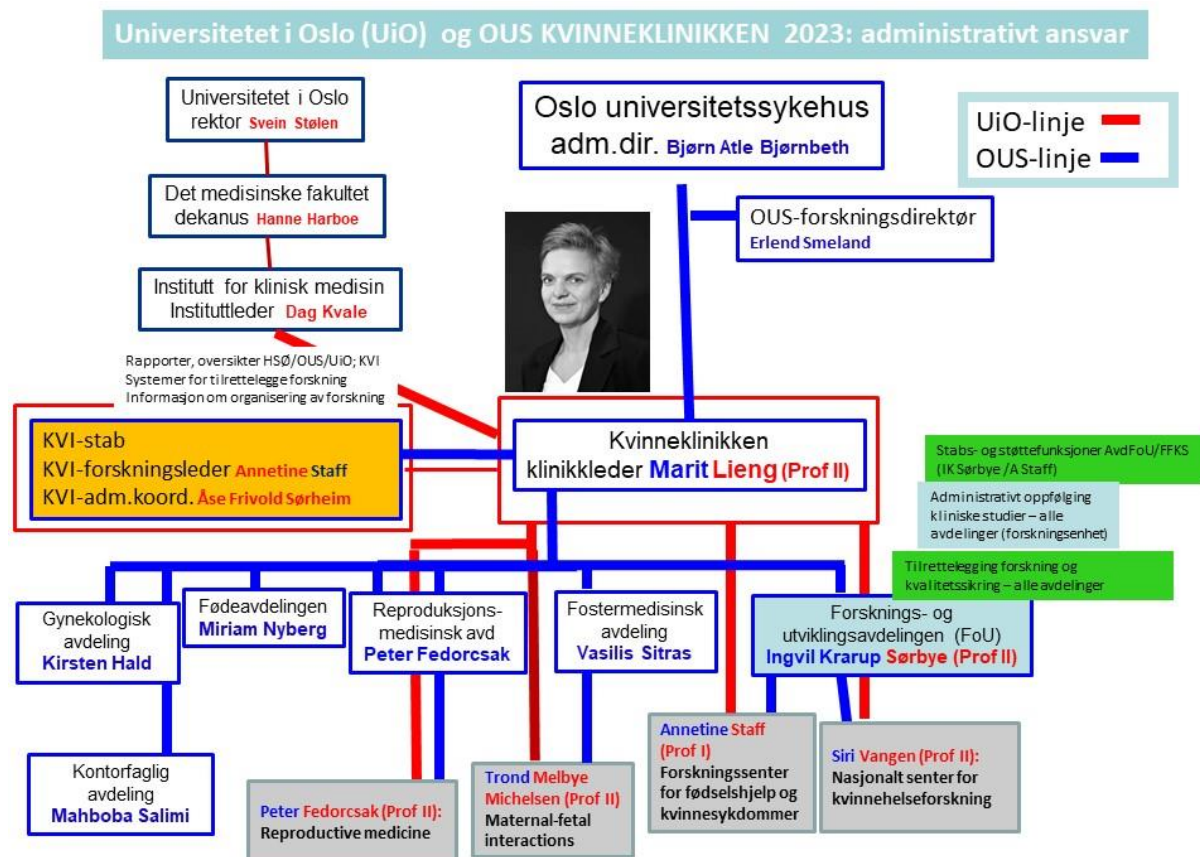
Universitetet i Oslo (UiO) og OUS KVINNEKLINIKKEN 2023: administrativt ansvar

Universitetet i Oslo
rektor Svein Stølen

Det medisinske fakultet
dekanus Hanne Harboe

Institutt for klinisk medisin
Instituttleder Dag Kvale

Oslo universitetssykehus
adm.dir. Bjørn Atle Bjørnbeth

UiO-linje
OUS-linje

OUS-forskningsdirektør
Erlend Smeland

Rapporter, oversikter HSØ/OUS/UiO; KVI
Systemer for tilrettelegge forskning
Informasjon om organisering av forskning

KVI-stab
KVI-forskningsleder Annetine Staff
KVI-adm.koord. Åse Frivold Sørheim

Kvinneklinikken
klinikkleder Marit Lieng (Prof II)

Stabs- og støttefunksjoner AvdFoU/FFKS (IK Sørbye /A Staff)

Administrativt oppfølging kliniske studier – alle avdelinger (forskningsenhet)

Tilrettelegging forskning og kvalitetssikring – alle avdelinger

Gynekologisk avdeling
Kirsten Hald

Fødeavdelingen
Miriam Nyberg

Reproduksjons-medisinsk avd
Peter Fedorcsak

Fostermedisinsk avdeling
Vasilis Sitras

Forsknings- og utviklingsavdelingen (FoU)
Ingvil Krarup Sørbye (Prof II)

Kontorfaglig avdeling
Mahboba Salimi

Peter Fedorcsak (Prof II):
Reproductive medicine

Trond Melbye Michelsen (Prof II)
Maternal-fetal interactions

Annetine Staff (Prof I)
Forskningssenter for fødselshjelp og kvinnesykdommer

Siri Vangen (Prof II):
Nasjonalt senter for kvinnehelseforskning